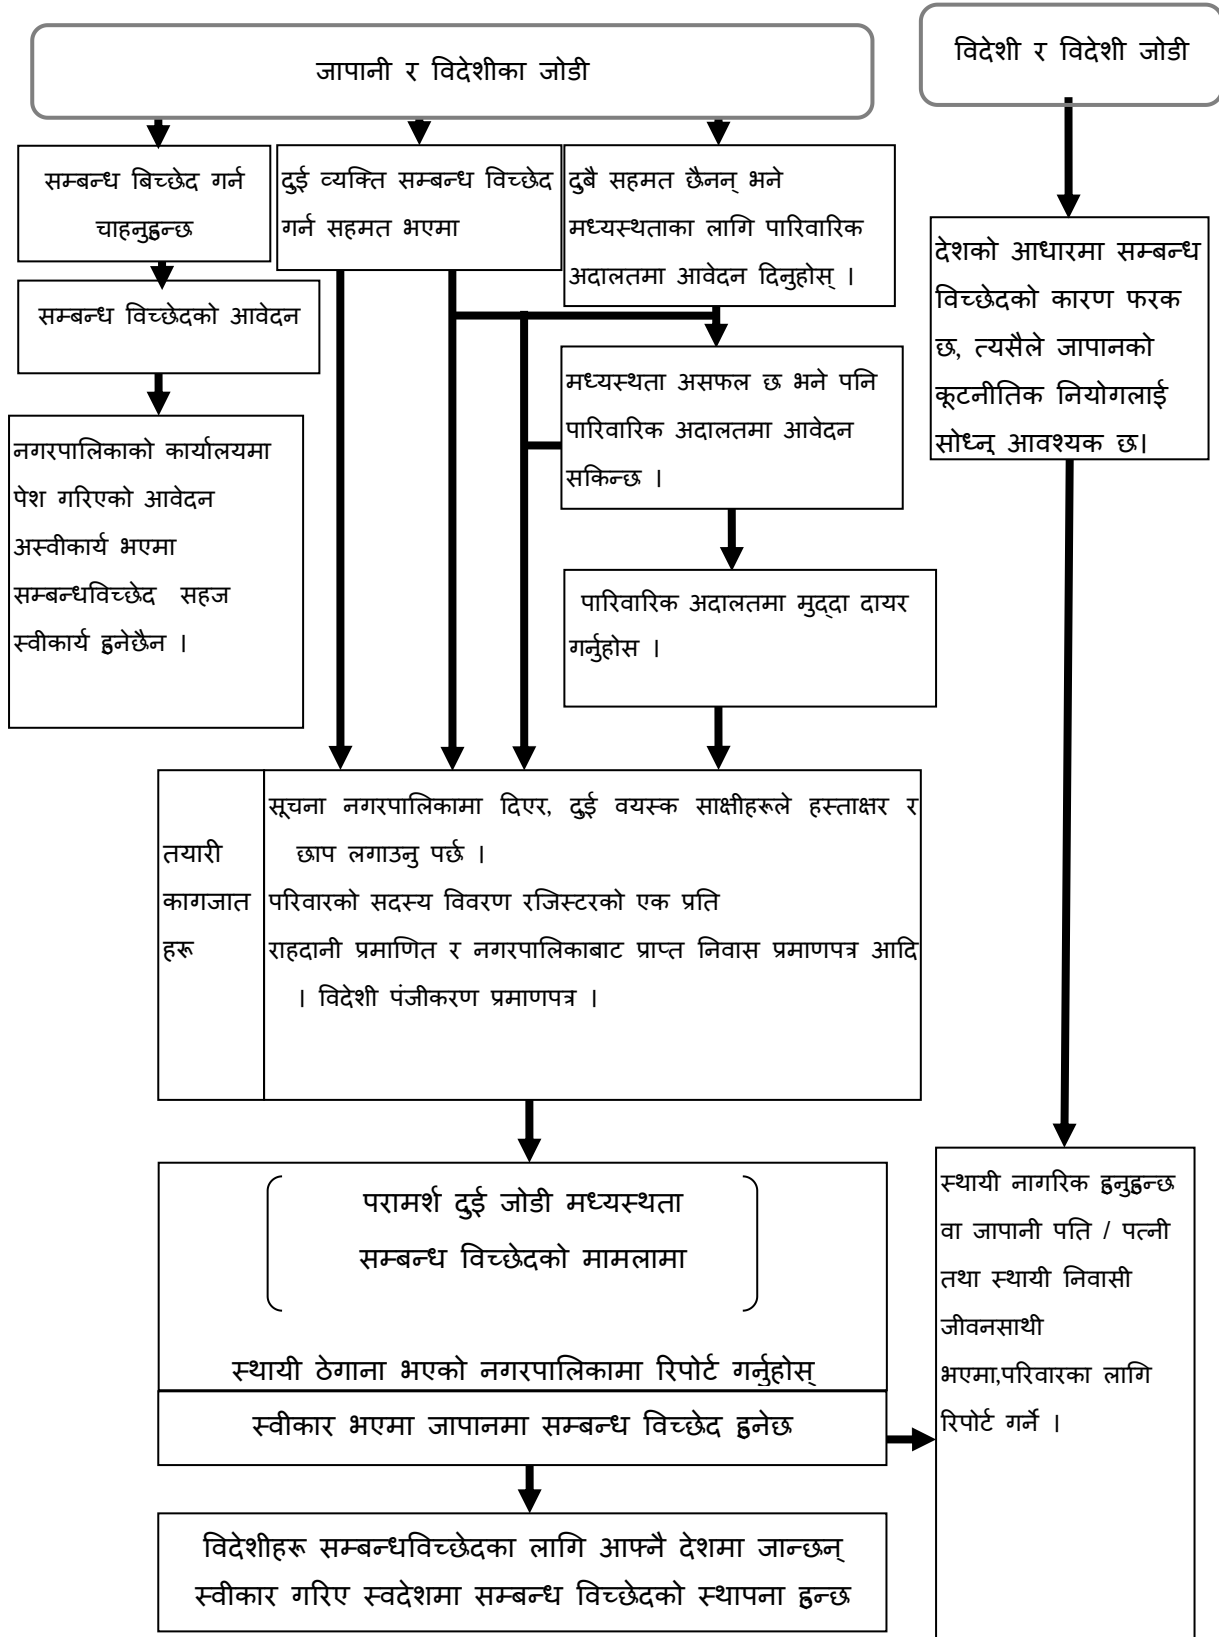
जापानी र विदेशीका जोडी

विदेशी र विदेशी जोडी

सम्बन्ध बिच्छेद गर्न चाहनुहुन्छ

दुई व्यक्ति सम्बन्ध विच्छेद गर्न सहमत भएमा

दुबै सहमत छैनन् भने मध्यस्थताका लागि पारिवारिक अदालतमा आवेदन दिनुहोस् ।

देशको आधारमा सम्बन्ध विच्छेदको कारण फरक छ, त्यसैले जापानको कूटनीतिक नियोगलाई सोध्न् आवश्यक छ।

सम्बन्ध विच्छेदको आवेदन

मध्यस्थता असफल छ भने पनि पारिवारिक अदालतमा आवेदन सकिन्छ ।

नगरपालिकाको कार्यालयमा पेश गरिएको आवेदन अस्वीकार्य भएमा सम्बन्धविच्छेद सहज स्वीकार्य हुनेछैन ।

पारिवारिक अदालतमा मुद्दा दायर गर्नुहोस ।

| तयारी कागजात हरू | सूचना नगरपालिकामा दिएर, दुई वयस्क साक्षीहरूले हस्ताक्षर र छाप लगाउनु पर्छ । परिवारको सदस्य विवरण रजिस्टरको एक प्रति राहदानी प्रमाणित र नगरपालिकाबाट प्राप्त निवास प्रमाणपत्र आदि । विदेशी पंजीकरण प्रमाणपत्र । |
|---|---|

परामर्श दुई जोडी मध्यस्थता
सम्बन्ध विच्छेदको मामलामा

स्थायी ठेगाना भएको नगरपालिकामा रिपोर्ट गर्नुहोस्

स्वीकार भएमा जापानमा सम्बन्ध विच्छेद हुनेछ

स्थायी नागरिक हुनुहुन्छ वा जापानी पति / पत्नी तथा स्थायी निवासी जीवनसाथी भएमा,परिवारका लागि रिपोर्ट गर्ने ।

विदेशीहरू सम्बन्धविच्छेदका लागि आफ्नै देशमा जान्छन्
स्वीकार गरिए स्वदेशमा सम्बन्ध विच्छेदको स्थापना हुन्छ